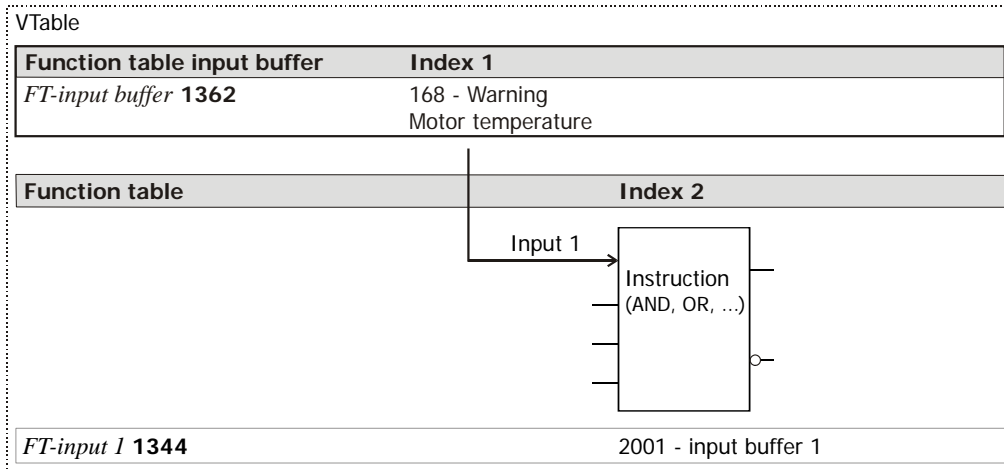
VTable

| Function table input buffer | Index 1 |
|---|---|
| *FT-input buffer* **1362** | 168 - Warning Motor temperature |

| Function table | Index 2 |
|---|---|

Input 1

Instruction (AND, OR, ...)

| *FT-input 1* **1344** | 2001 - input buffer 1 |
|---|---|